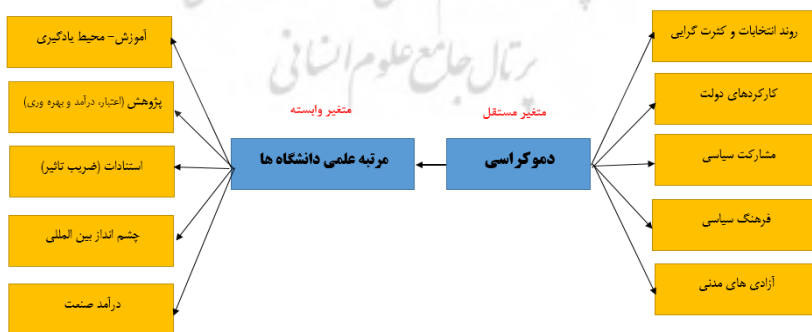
پرتال جامع علوم انسانی

آموزش- محیط یادگیری

پژوهش (اعتبار، درآمد و بهره وری)

استنادات (ضریب تاثیر)

چشم انداز بین المللی

درآمد صنعت

متغیر وابسته

مرتبه علمی دانشگاه ها

متغیر مستقل

دموکراسی

روند انتخابات و کثرت گرایی

کارکردهای دولت

مشارکت سیاسی

فرهنگ سیاسی

آزادی های مدنی